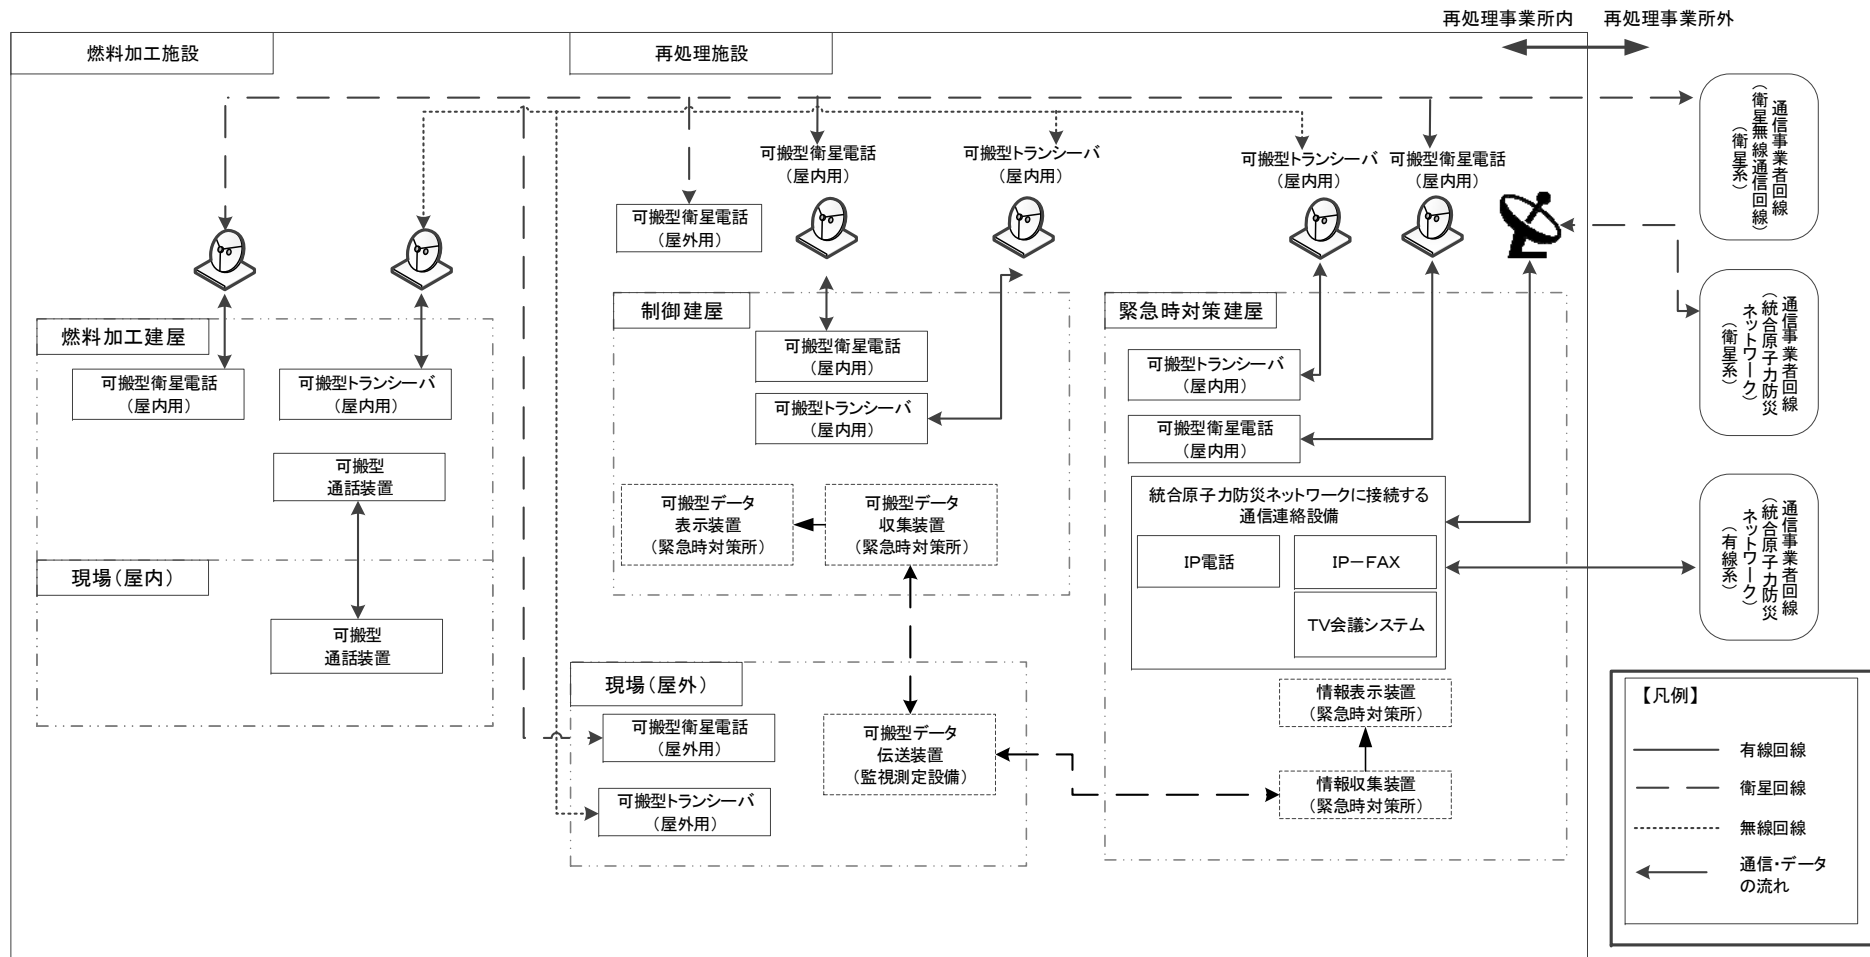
再処理事業所内　再処理事業所外

燃料加工施設

再処理施設

可搬型衛星電話
（屋内用）

可搬型トランシーバ
（屋内用）

可搬型トランシーバ
（屋内用）

可搬型衛星電話
（屋内用）

通信事業者回線
（衛星無線通信回線）
（衛星系）

可搬型衛星電話
（屋外用）

通信事業者回線
（統合原子力防災ネットワーク）
（衛星系）

燃料加工建屋

可搬型衛星電話
（屋内用）

可搬型トランシーバ
（屋内用）

可搬型
通話装置

現場（屋内）

可搬型
通話装置

制御建屋

可搬型衛星電話
（屋内用）

可搬型トランシーバ
（屋内用）

可搬型データ
表示装置
（緊急時対策所）

可搬型データ
収集装置
（緊急時対策所）

緊急時対策建屋

可搬型トランシーバ
（屋内用）

可搬型衛星電話
（屋内用）

統合原子力防災ネットワークに接続する
通信連絡設備

IP電話

IP－FAX

TV会議システム

通信事業者回線
（統合原子力防災ネットワーク）
（有線系）

現場（屋外）

可搬型衛星電話
（屋外用）

可搬型トランシーバ
（屋外用）

可搬型データ
伝送装置
（監視測定設備）

情報表示装置
（緊急時対策所）

情報収集装置
（緊急時対策所）

【凡例】

有線回線

衛星回線

無線回線

通信・データの流れ